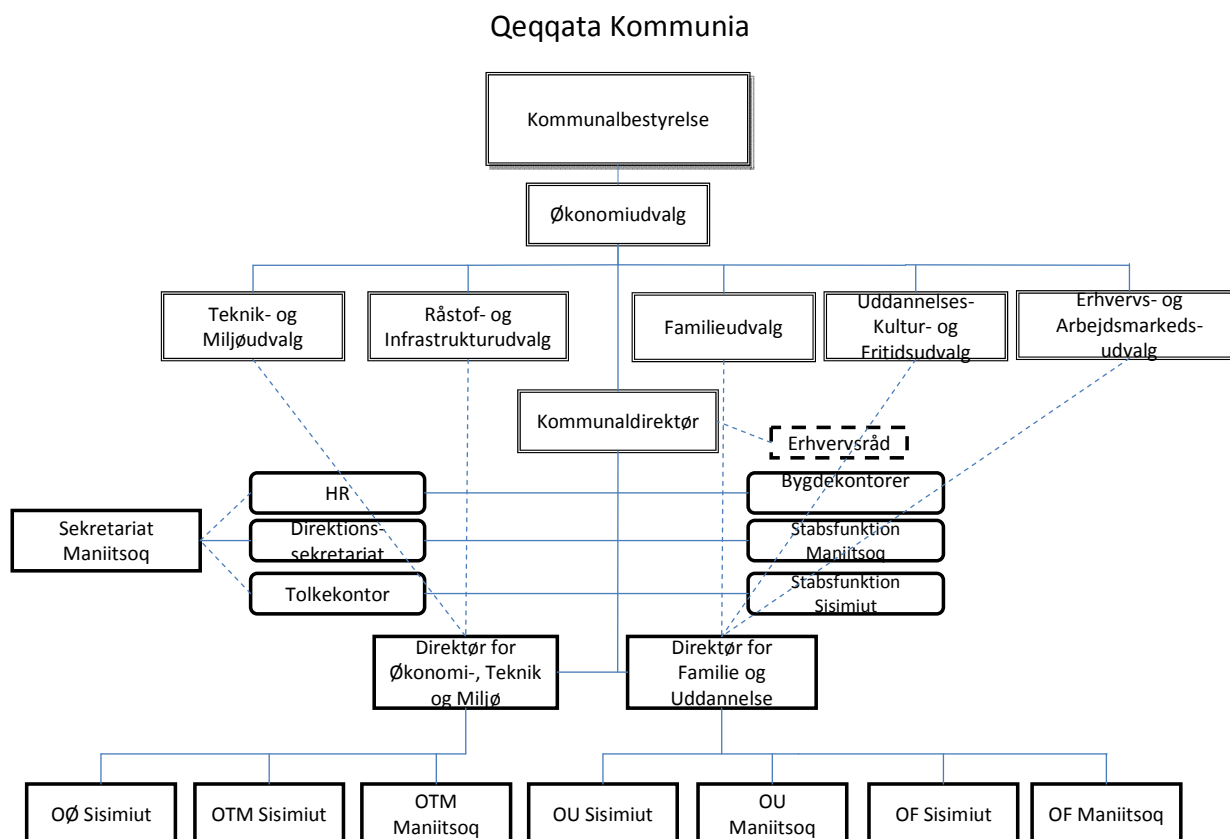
Qeqqata Kommunia

Kommunalbestyrelse

Økonomiudvalg

Teknik- og Miljøudvalg

Råstof- og Infrastrukturudvalg

Familieudvalg

Uddannelses- Kultur- og Fritidsudvalg

Erhvervs- og Arbejdsmarkeds- udvalg

Kommunaldirektør

Erhvervsråd

HR

Bygdekontorer

Sekretariat Maniitsoq

Direktionssekretariat

Stabsfunktion Maniitsoq

Tolkekontor

Stabsfunktion Sisimiut

Direktør for Økonomi-, Teknik og Miljø

Direktør for Familie og Uddannelse

OØ Sisimiut

OTM Sisimiut

OTM Maniitsoq

OU Sisimiut

OU Maniitsoq

OF Sisimiut

OF Maniitsoq